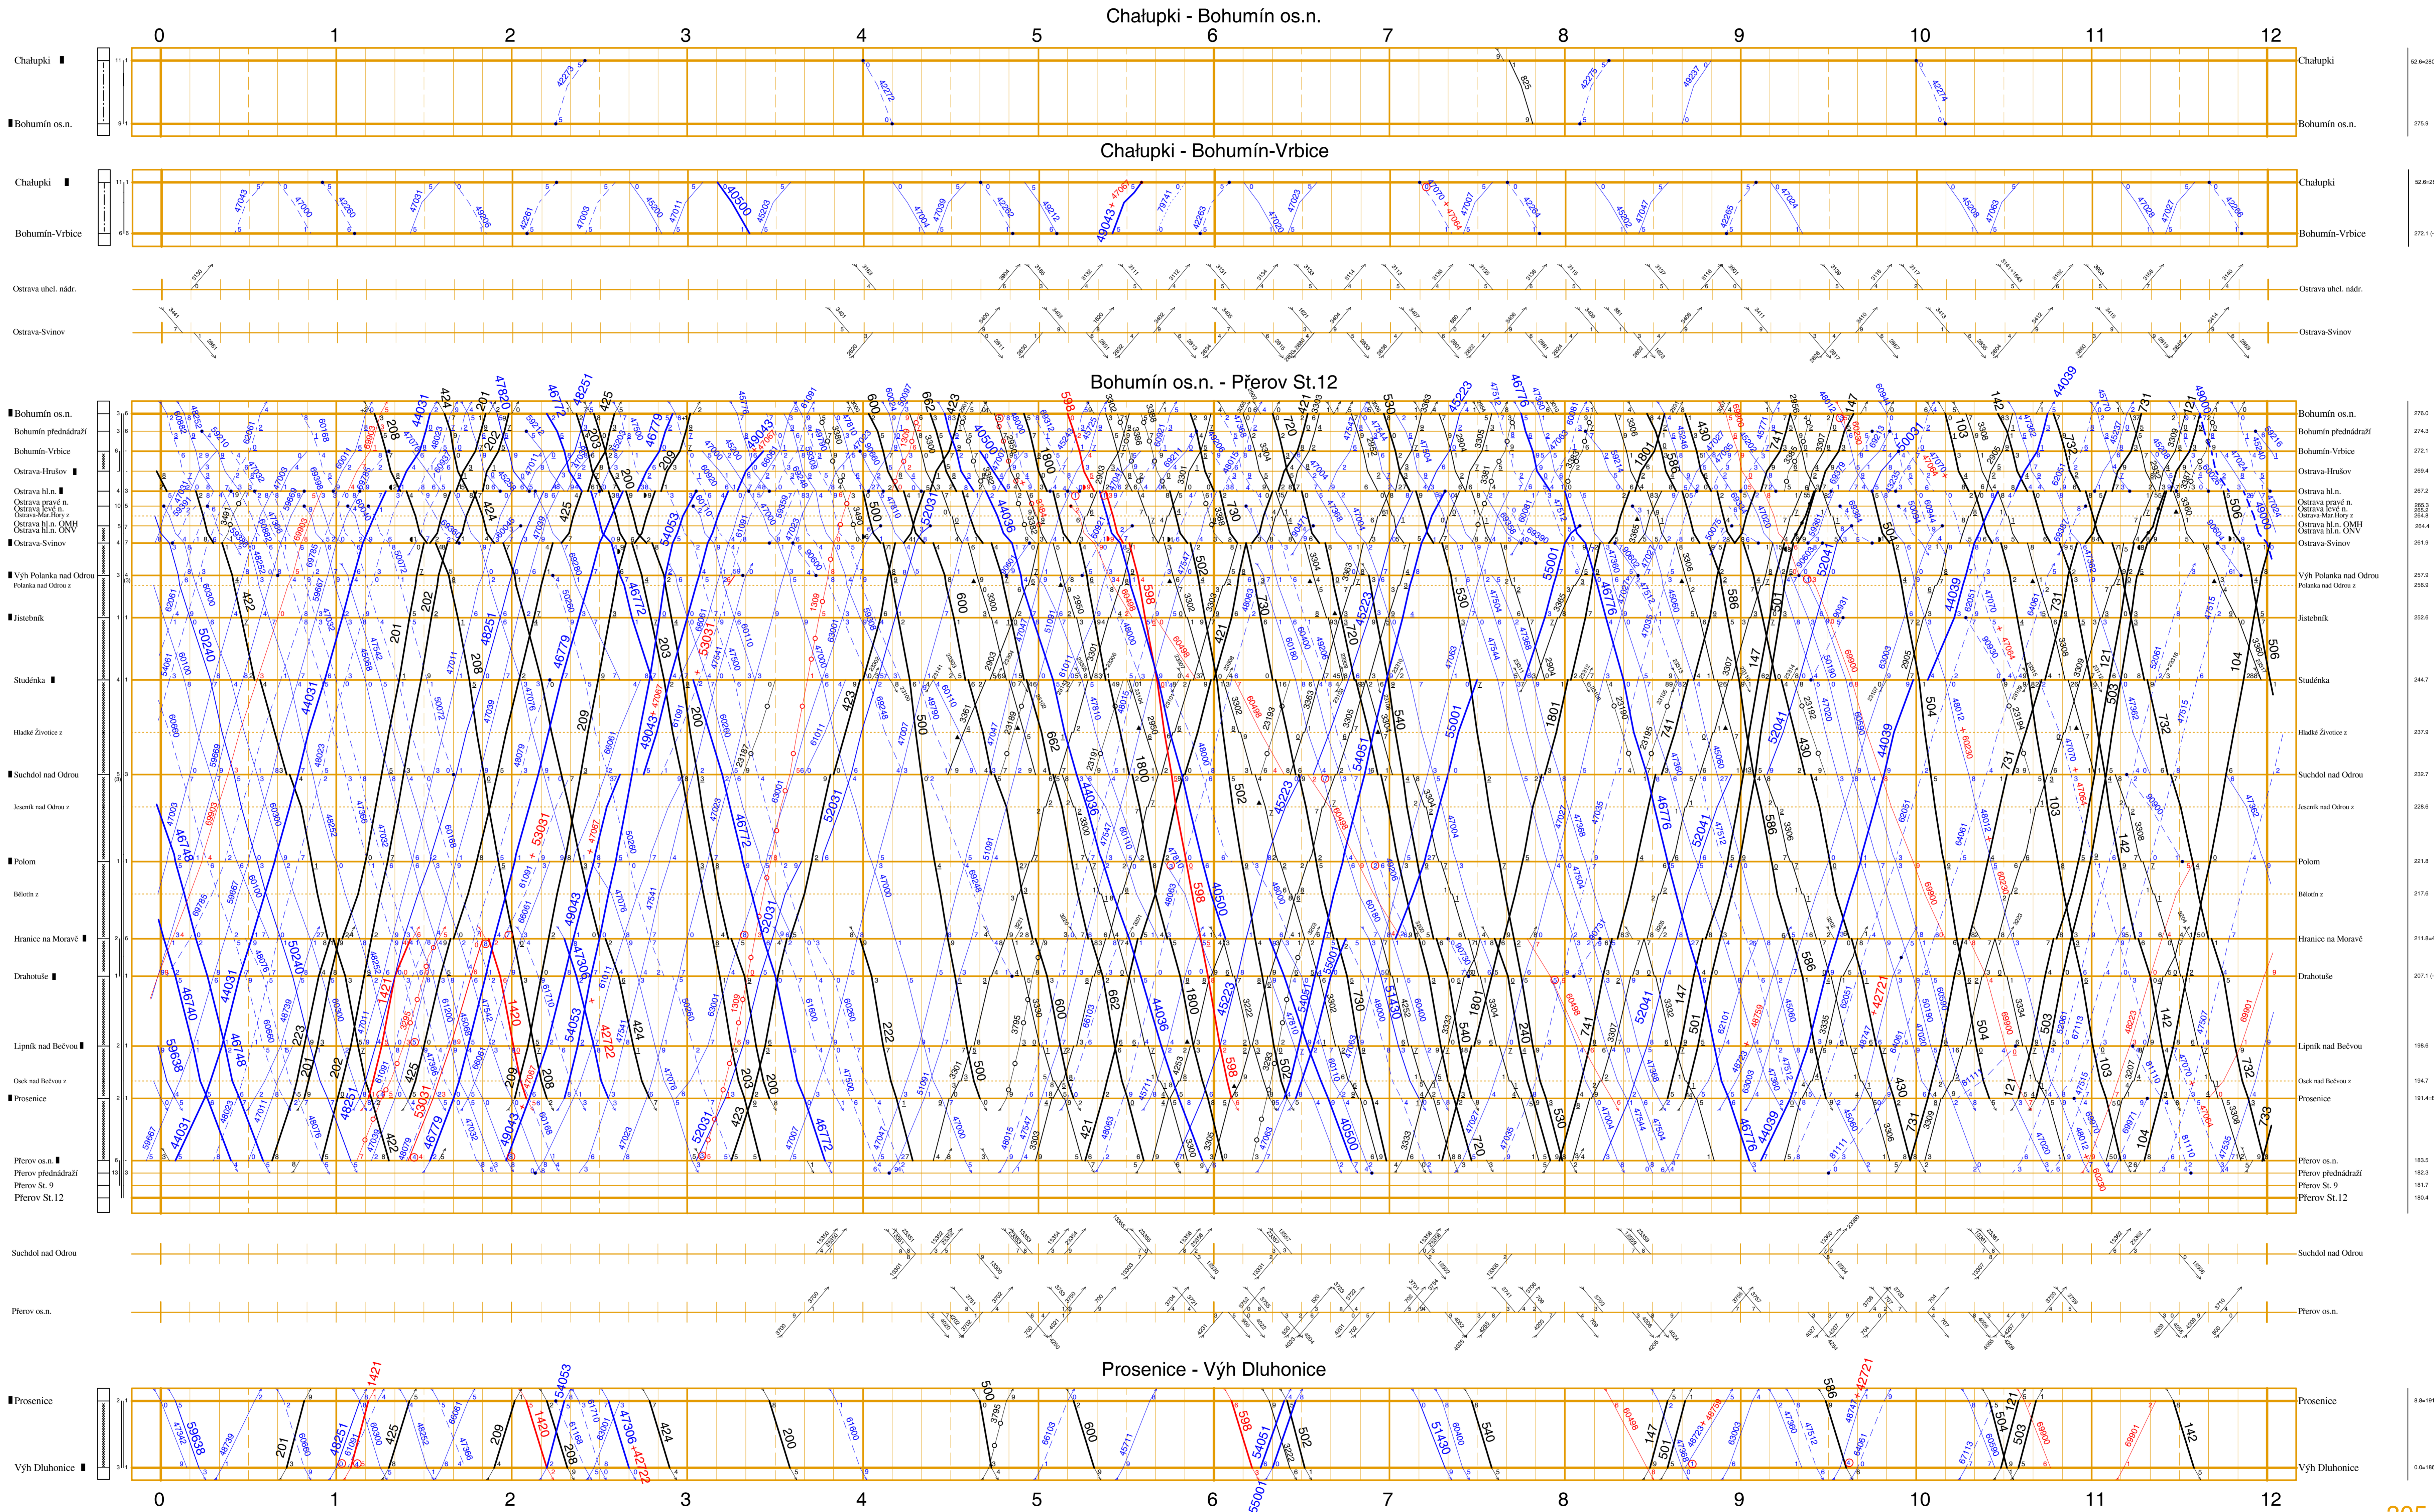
Chałupki - Bohumín os.n.

0 1 2 3 4 5 6 7 8 9 10 11 12

Chałupki
Bohumín os.n.

Chałupki - Bohumín-Vrbice

Chałupki
Bohumín-Vrbice

Ostrava uhel. nádr.
Ostrava-Svinov

Bohumín os.n. - Přerov St.12

Bohumín os.n.
Bohumín přednádraží
Bohumín-Vrbice
Ostrava-Hrušov
Ostrava hl.n.
Ostrava pravé n.
Ostrava levé n.
Ostrava-Mar.Hory z
Ostrava hl.n. OMH
Ostrava hl.n. ONV
Ostrava-Svinov
Výh Polanka nad Odrou
Polanka nad Odrou z
Jistebník
Studénka
Hladké Životice z
Suchdol nad Odrou
Jeseník nad Odrou z
Polom
Bělotín z
Hranice na Moravě
Drahotuše
Lipník nad Bečvou
Osek nad Bečvou z
Prosenice
Přerov os.n.
Přerov přednádraží
Přerov St. 9
Přerov St.12

Suchdol nad Odrou
Přerov os.n.

Prosenice - Výh Dluhonice

Prosenice
Výh Dluhonice

0 1 2 3 4 5 6 7 8 9 10 11 12